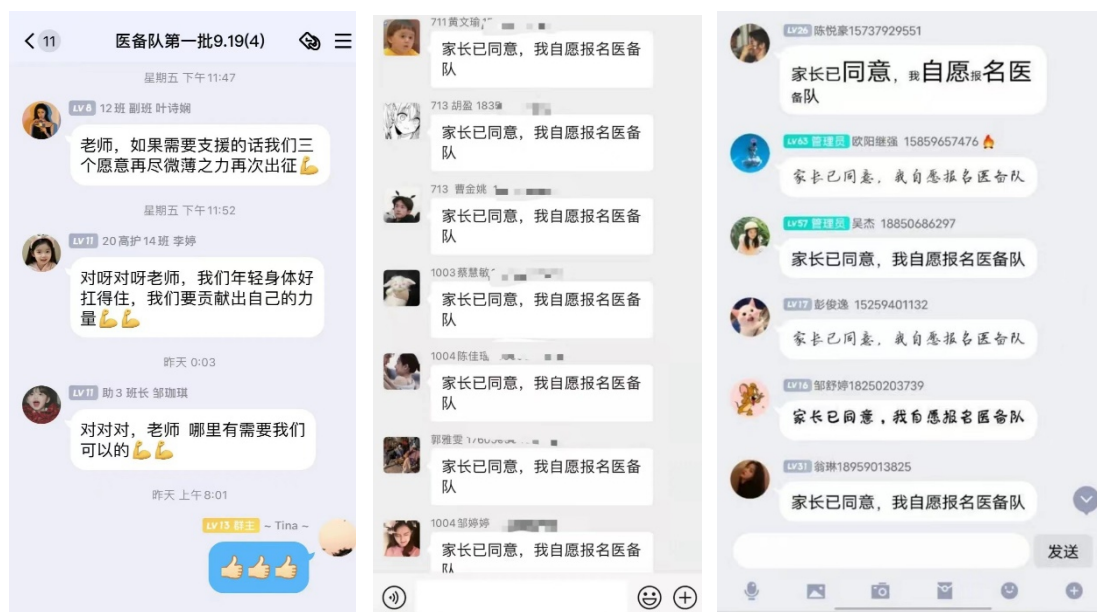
< 11 医备队第一批9.19(4)

星期五 下午11:47

LV8 12班 副班 叶诗娴
老师，如果需要支援的话我们三个愿意再尽微薄之力再次出征💪

星期五 下午11:52

LV11 20高护14班 李婷
对呀对呀老师，我们年轻身体好扛得住，我们要贡献出自己的力量💪💪

昨天 0:03

LV11 助3 班长 邹珈琪
对对对，老师 哪里有需要我们可以的💪💪

昨天 上午8:01

LV13 群主 ~ Tina ~
👍👍👍

711黄文瑜 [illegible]
家长已同意，我自愿报名医备队

713 胡盈 183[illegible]
家长已同意，我自愿报名医备队

713 曹金姝 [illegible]
家长已同意，我自愿报名医备队

1003 蔡慧敏 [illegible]
家长已同意，我自愿报名医备队

1004 陈佳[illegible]
家长已同意，我自愿报名医备队

郭雅雯 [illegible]
家长已同意，我自愿报名医备队

1004 邹婷婷 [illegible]
家长已同意，我自愿报名医备队

LV26 陈悦豪15737929551
家长已同意，我自愿报名医备队

LV63 管理员 欧阳慧强 15859657476
家长已同意，我自愿报名医备队

LV57 管理员 吴杰 18850686297
家长已同意，我自愿报名医备队

LV17 彭俊逸 15259401132
家长已同意，我自愿报名医备队

LV16 邹舒婷18250203739
家长已同意，我自愿报名医备队

LV31 翁琳18959013825
家长已同意，我自愿报名医备队

发送